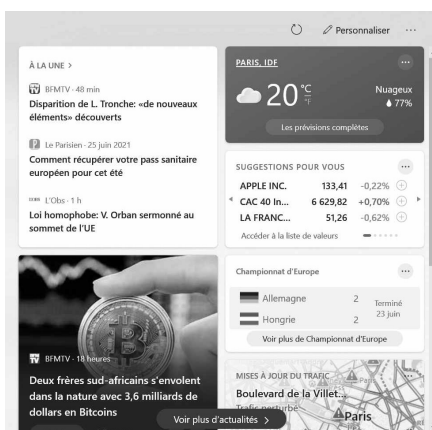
Personnaliser ···

À LA UNE >

BFMTV · 48 min
Disparition de L. Tronche: «de nouveaux éléments» découverts

Le Parisien · 25 juin 2021
Comment récupérer votre pass sanitaire européen pour cet été

L'Obs · 1 h
Loi homophobe: V. Orban sermonné au sommet de l'UE

PARIS, IDF ···
20 °C °F
Nuageux
77%
Les prévisions complètes

SUGGESTIONS POUR VOUS ···

| APPLE INC. | 133,41 | -0,22% |
|---|---|---|
| CAC 40 In... | 6 629,82 | +0,70% |
| LA FRANC... | 51,26 | -0,62% |

Accéder à la liste de valeurs

Championnat d'Europe ···

| Allemagne | 2 | Terminé 23 juin |
|---|---|---|
| Hongrie | 2 | |

Voir plus de Championnat d'Europe

BFMTV · 18 heures
Deux frères sud-africains s'envolent dans la nature avec 3,6 milliards de dollars en Bitcoins

Voir plus d'actualités >

MISES À JOUR DU TRAFIC
Boulevard de la Villet...
Trafic perturbé
Paris